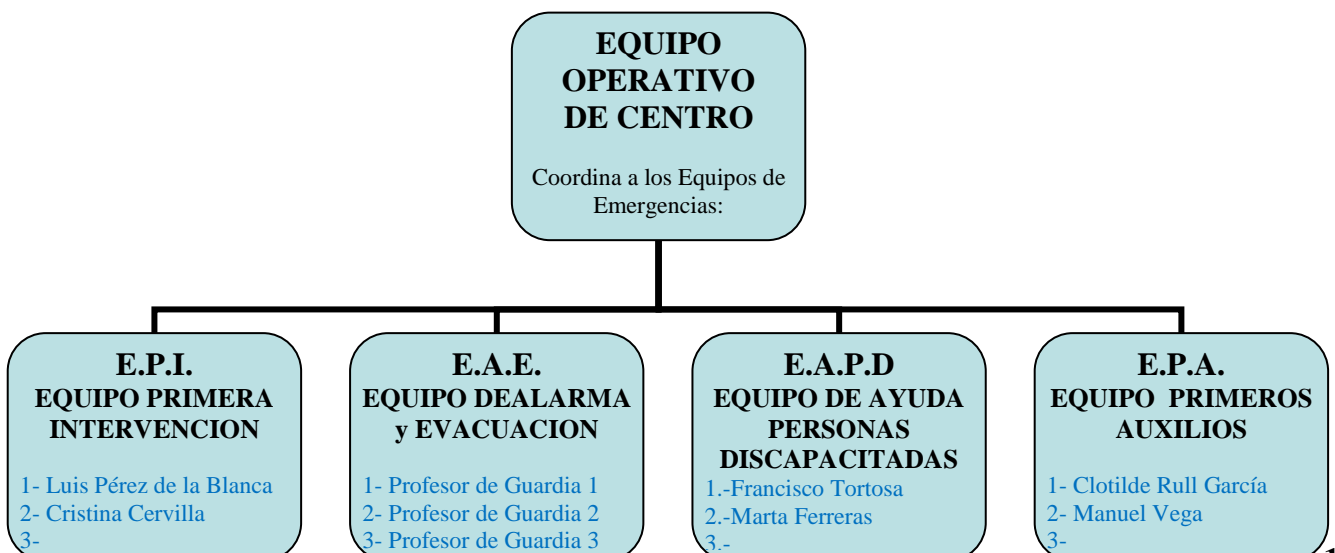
EQUIPO OPERATIVO DE CENTRO

Coordina a los Equipos de Emergencias:

E.P.I.
EQUIPO PRIMERA INTERVENCION

1- Luis Pérez de la Blanca
2- Cristina Cervilla
3-

E.A.E.
EQUIPO DEALARMA y EVACUACION

1- Profesor de Guardia 1
2- Profesor de Guardia 2
3- Profesor de Guardia 3

E.A.P.D
EQUIPO DE AYUDA PERSONAS DISCAPACITADAS

1.-Francisco Tortosa
2.-Marta Ferreras
3.-

E.P.A.
EQUIPO PRIMEROS AUXILIOS

1- Clotilde Rull García
2- Manuel Vega
3-

1